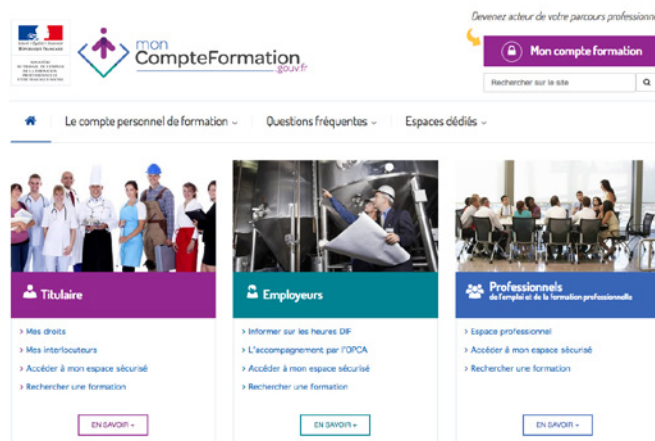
Devenez acteur de votre parcours professionn

Liberté • Égalité • Fraternité
RÉPUBLIQUE FRANÇAISE

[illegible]

mon
CompteFormation
.gouv.fr

Mon compte formation

Rechercher sur le site

Le compte personnel de formation ⌄
Questions fréquentes ⌄
Espaces dédiés ⌄

Titulaire
› Mes droits
› Mes interlocuteurs
› Accéder à mon espace sécurisé
› Rechercher une formation
EN SAVOIR +

Employeurs
› Informer sur les heures DIF
› L'accompagnement par l'OPCA
› Accéder à mon espace sécurisé
› Rechercher une formation
EN SAVOIR +

Professionnels
de l'emploi et de la formation professionnelle
› Espace professionnel
› Accéder à mon espace sécurisé
› Rechercher une formation
EN SAVOIR +